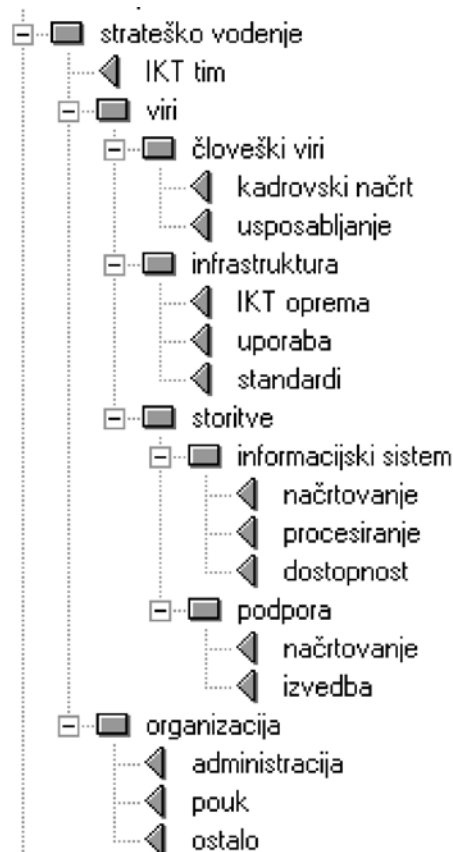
strateško vodenje
IKT tim
viri
človeški viri
kadrovski načrt
usposabljanje
infrastruktura
IKT oprema
uporaba
standardi
storitve
informacijski sistem
načrtovanje
procesiranje
dostopnost
podpora
načrtovanje
izvedba
organizacija
administracija
pouk
ostalo